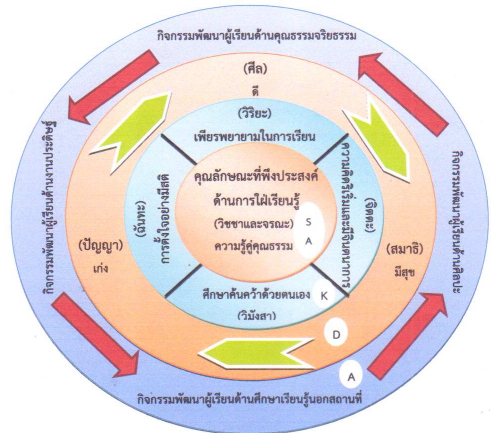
กิจกรรมพัฒนาผู้เรียนด้านคุณธรรมจริยธรรม

(ศีล)

ดี

(วิริยะ)

เพียรพยายามในการเรียน

คุณลักษณะที่พึงประสงค์ ด้านการใฝ่เรียนรู้ (วิชชาและจรณะ) ความรู้คู่คุณธรรม

S

A

(ฉันทะ)

การตั้งใจอย่างมีสติ

ความคิดริเริ่มสร้างสรรค์

(จิตตะ)

ศึกษาค้นคว้าด้วยตนเอง

K

(วิมังสา)

(ปัญญา)

เก่ง

(สมาธิ)

มีสุข

กิจกรรมพัฒนาผู้เรียนด้านงานประดิษฐ์

กิจกรรมพัฒนาผู้เรียนด้านศิลปะ

D

A

กิจกรรมพัฒนาผู้เรียนด้านศึกษาเรียนรู้นอกสถานที่